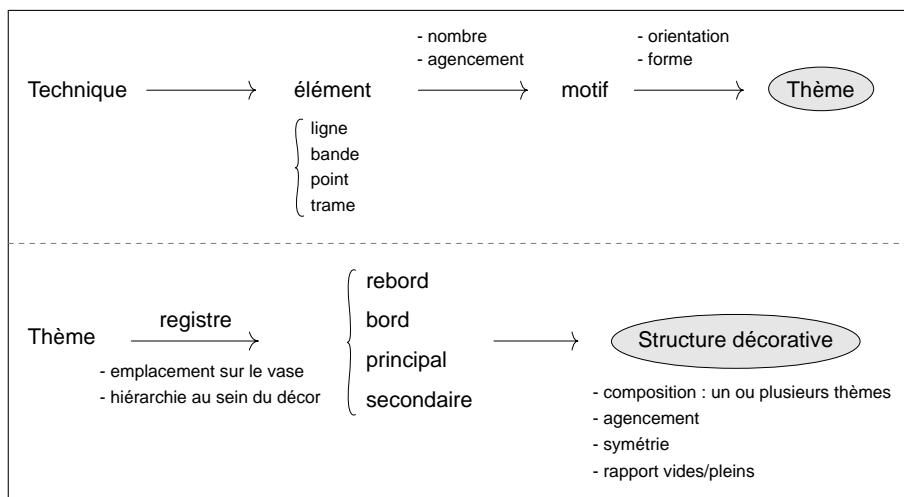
Technique → élément → motif → Thème

- nombre
- agencement

- orientation
- forme

ligne
bande
point
trame

Thème → registre →

- emplacement sur le vase
- hiérarchie au sein du décor

rebord
bord
principal
secondaire

→ Structure décorative

- composition : un ou plusieurs thèmes
- agencement
- symétrie
- rapport vides/pleins